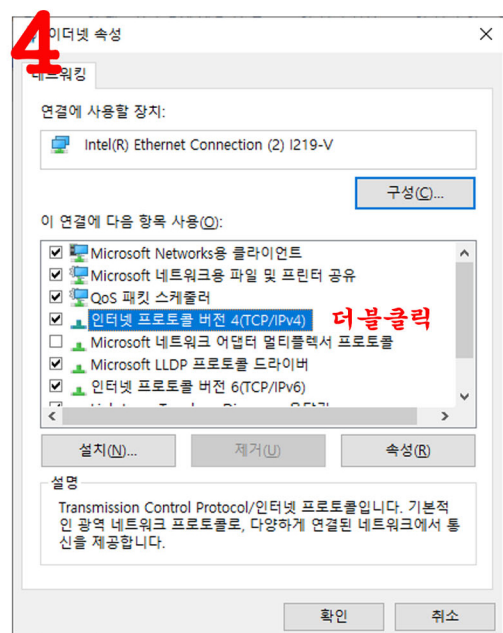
4
인터넷 속성

네트워킹

연결에 사용할 장치:

Intel(R) Ethernet Connection (2) I219-V

구성(C)...

이 연결에 다음 항목 사용(O):

Microsoft Networks용 클라이언트
Microsoft 네트워크용 파일 및 프린터 공유
QoS 패킷 스케줄러
인터넷 프로토콜 버전 4(TCP/IPv4)
Microsoft 네트워크 어댑터 멀티플렉서 프로토콜
Microsoft LLDP 프로토콜 드라이버
인터넷 프로토콜 버전 6(TCP/IPv6)
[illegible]

더블클릭

설치(N)...
제거(U)
속성(R)

설명
Transmission Control Protocol/인터넷 프로토콜입니다. 기본적인 광역 네트워크 프로토콜로, 다양하게 연결된 네트워크에서 통신을 제공합니다.

확인
취소